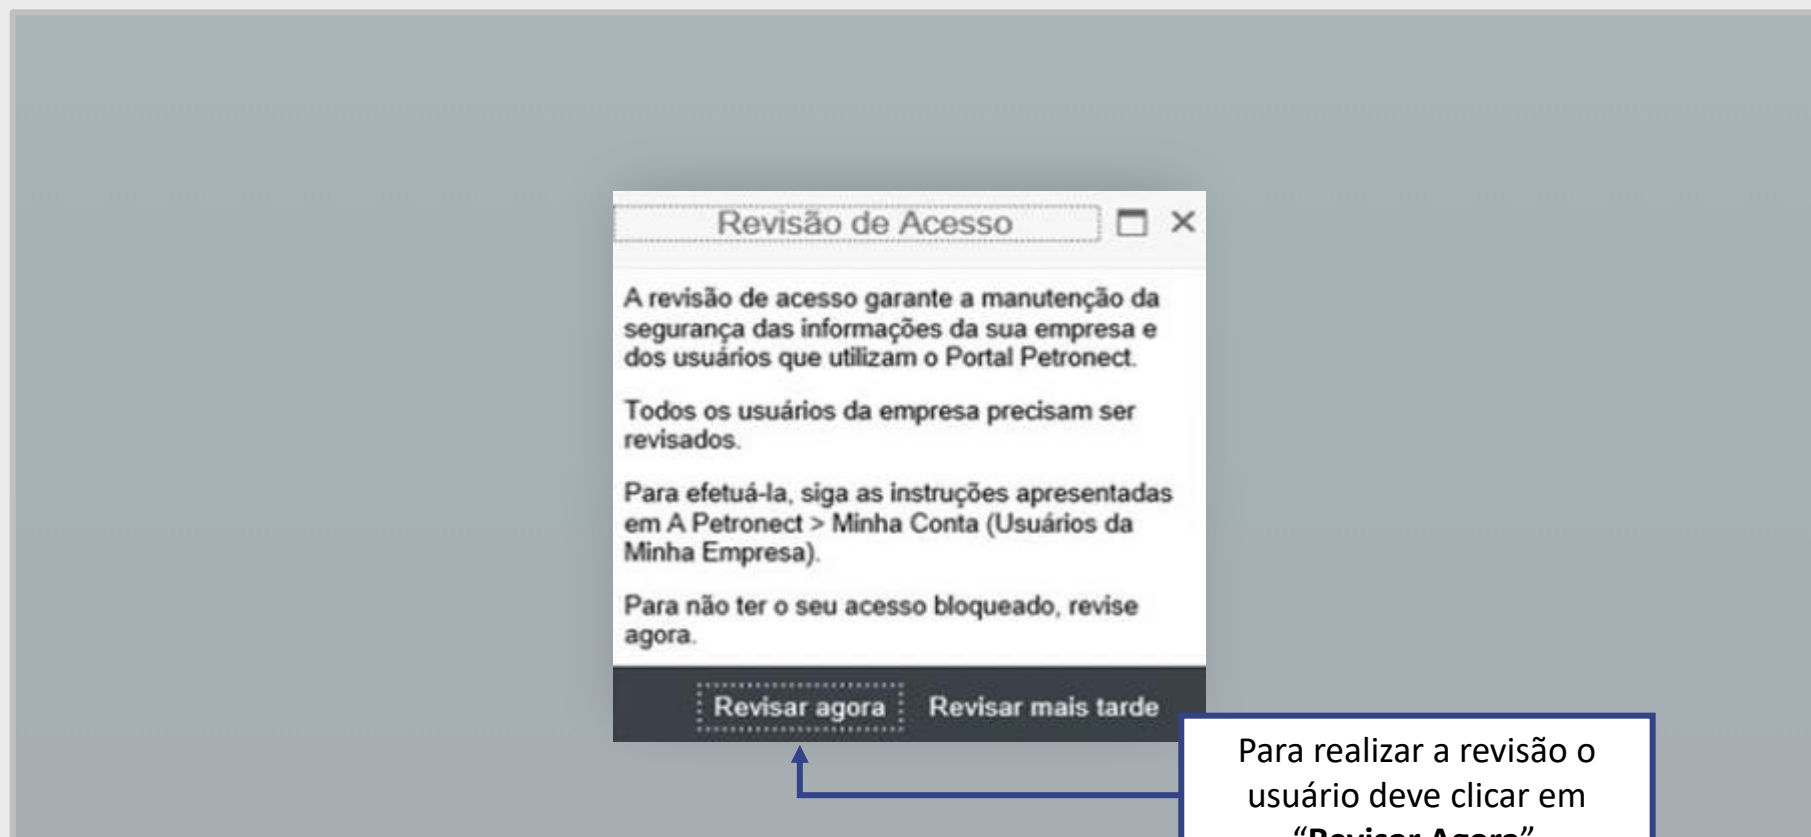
Revisão de Acesso

A revisão de acesso garante a manutenção da segurança das informações da sua empresa e dos usuários que utilizam o Portal Petronect.

Todos os usuários da empresa precisam ser revisados.

Para efetuá-la, siga as instruções apresentadas em A Petronect > Minha Conta (Usuários da Minha Empresa).

Para não ter o seu acesso bloqueado, revise agora.

Revisar agora Revisar mais tarde

Para realizar a revisão o usuário deve clicar em "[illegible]"